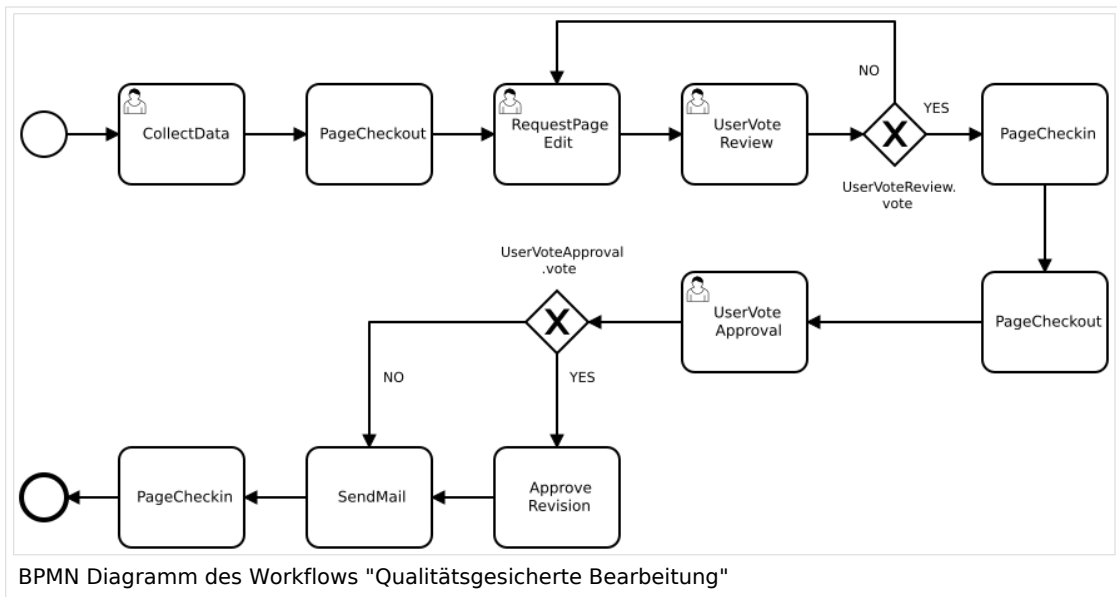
CollectData

PageCheckout

RequestPage Edit

UserVote Review

NO

X

YES

UserVoteReview. vote

PageCheckin

UserVoteApproval .vote

X

UserVote Approval

PageCheckout

NO

YES

PageCheckin

SendMail

Approve Revision

BPMN Diagramm des Workflows "Qualitätsgesicherte Bearbeitung"